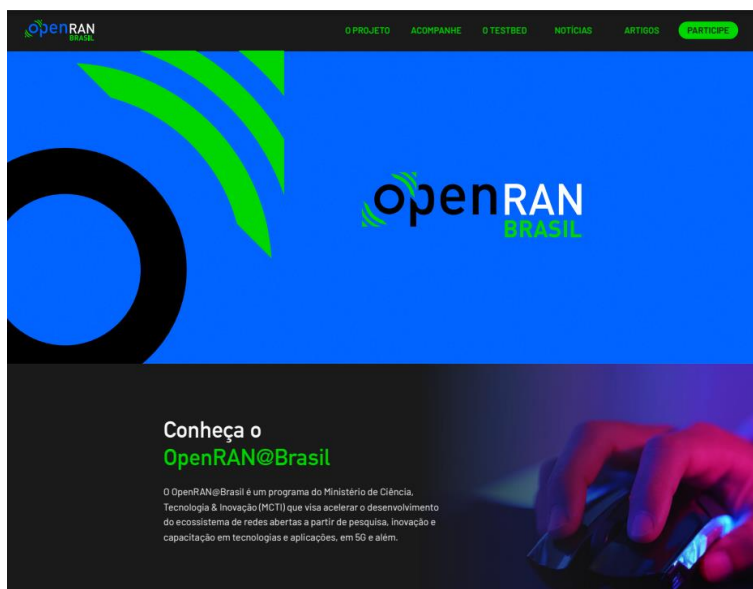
openRAN BRASIL

O PROJETO ACOMPANHE O TESTBED NOTÍCIAS ARTIGOS PARTICIPE

openRAN BRASIL

Conheça o OpenRAN@Brasil

O OpenRAN@Brasil é um programa do Ministério de Ciência, Tecnologia & Inovação (MCTI) que visa acelerar o desenvolvimento do ecossistema de redes abertas a partir de pesquisa, inovação e capacitação em tecnologias e aplicações, em 5G e além.